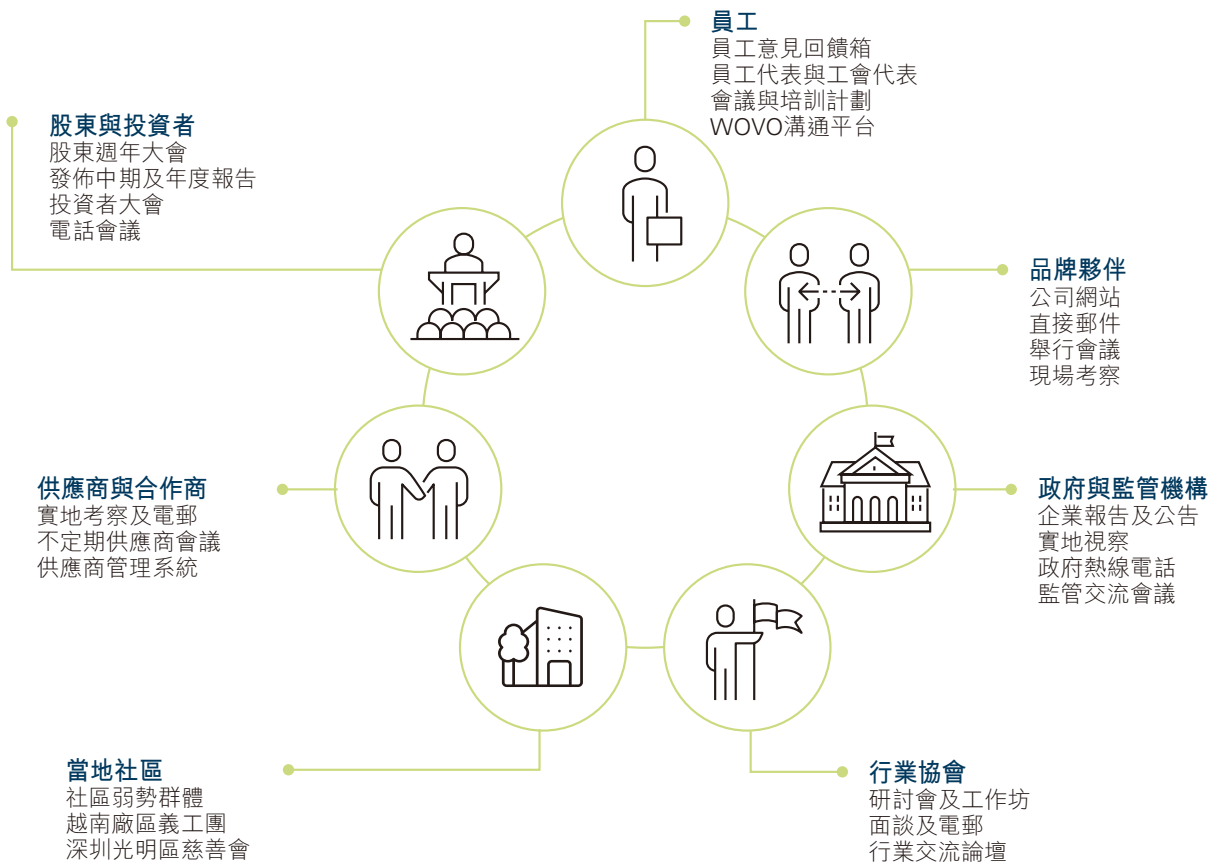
員工
員工意見回饋箱
員工代表與工會代表
會議與培訓計劃
WOVO溝通平台

股東與投資者
股東週年大會
發佈中期及年度報告
投資者大會
電話會議

品牌夥伴
公司網站
直接郵件
舉行會議
現場考察

供應商與合作商
實地考察及電郵
不定期供應商會議
供應商管理系統

政府與監管機構
企業報告及公告
實地視察
政府熱線電話
監管交流會議

當地社區
社區弱勢群體
越南廠區義工團
深圳光明區慈善會

行業協會
研討會及工作坊
面談及電郵
行業交流論壇